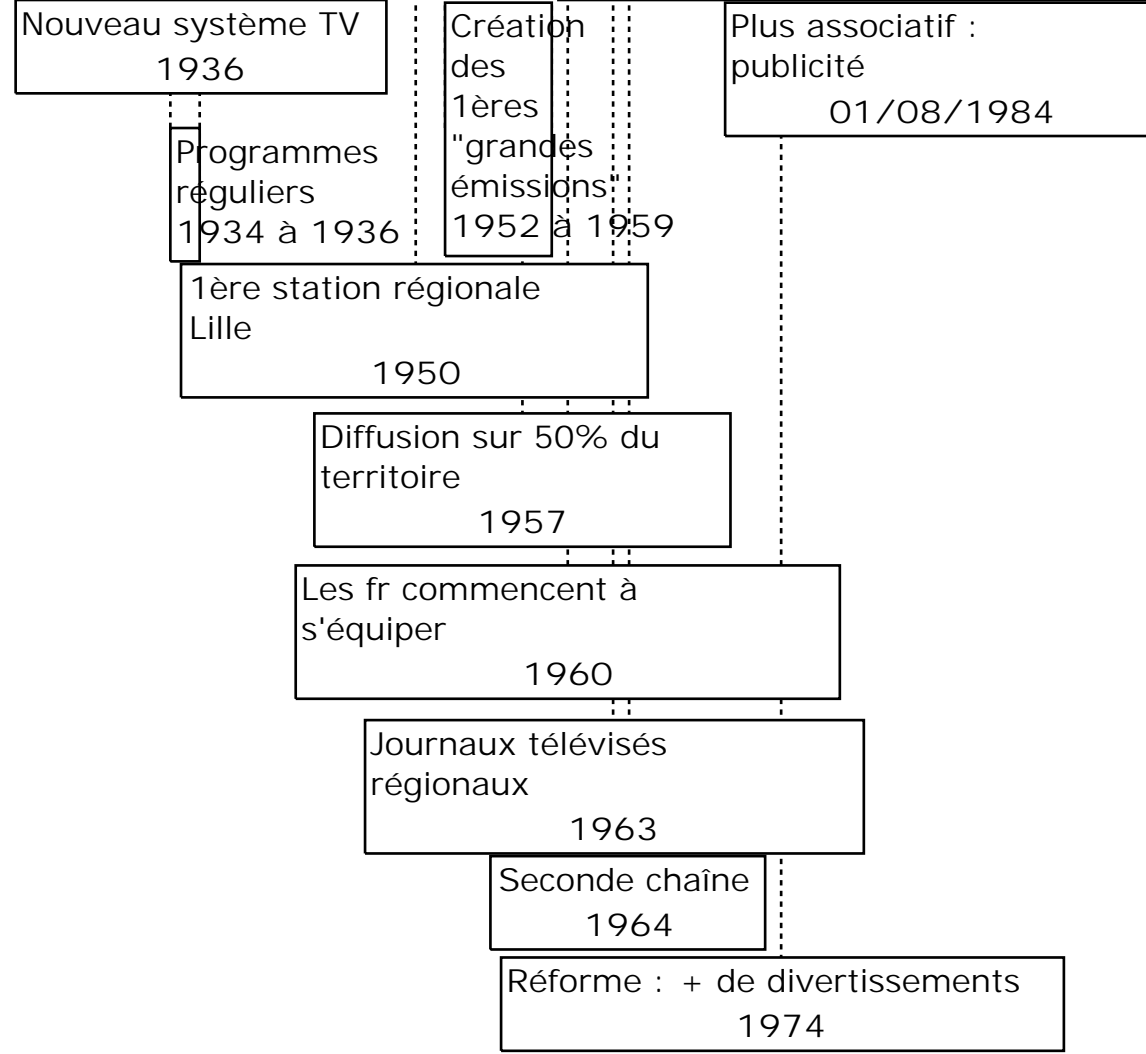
Nouveau système TV
1936

Création des 1ères "grandes émissions" 1952 à 1959

Plus associatif : publicité
01/08/1984

Programmes réguliers 1934 à 1936

1ère station régionale Lille
1950

Diffusion sur 50% du territoire
1957

Les fr commencent à s'équiper
1960

Journaux télévisés régionaux
1963

Seconde chaîne
1964

Réforme : + de divertissements
1974